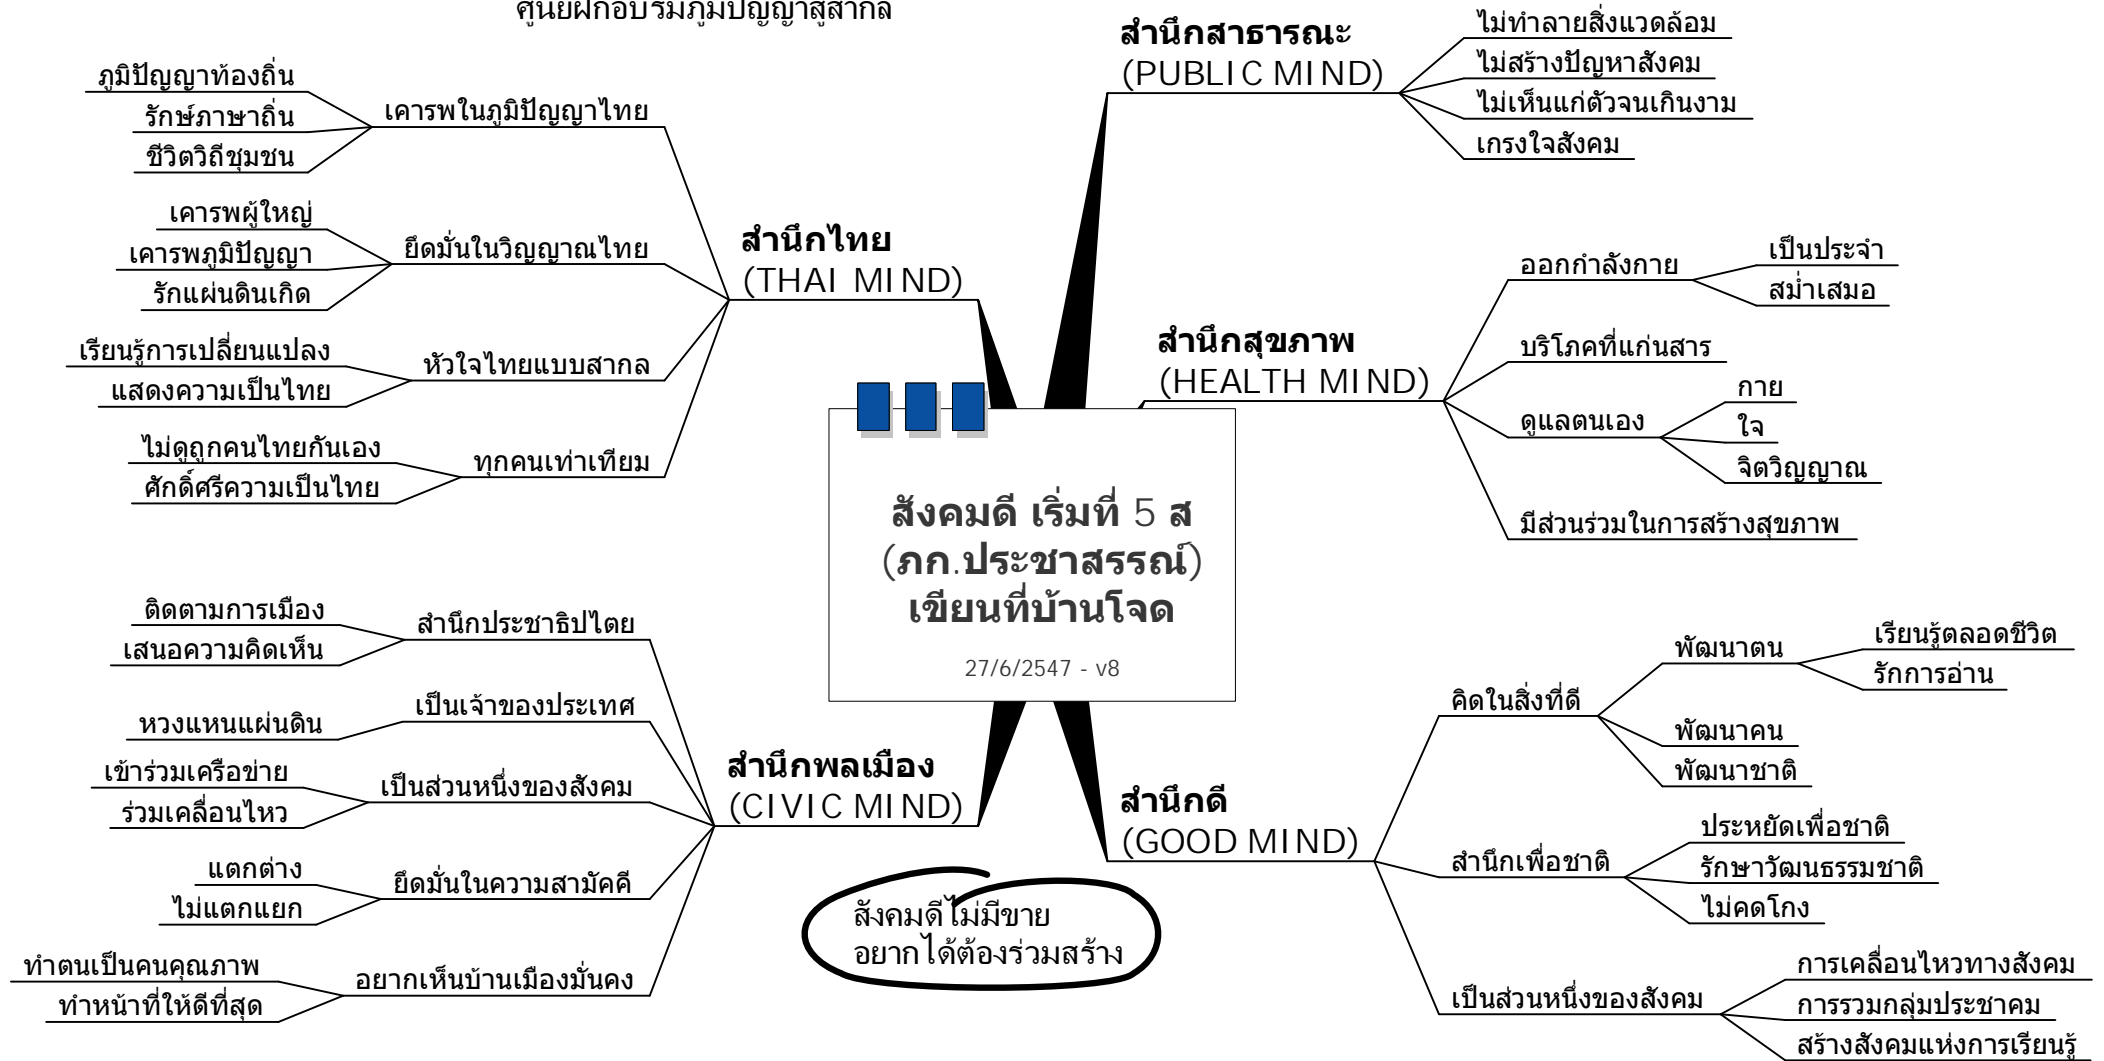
ศูนย์ฝึกอบรมภูมิปัญญาสู่สากล

สังคมดี เริ่มที่ 5 ส
(ภก.ประชาสรรณ์)
เขียนที่บ้านโจด

27/6/2547 - v8

สำนึกไทย
(THAI MIND)

เคารพในภูมิปัญญาไทย
ภูมิปัญญาท้องถิ่น
รักษ์ภาษาถิ่น
ชีวิตวิถีชุมชน

ยึดมั่นในวิญญาณไทย
เคารพผู้ใหญ่
เคารพภูมิปัญญา
รักแผ่นดินเกิด

หัวใจไทยแบบสากล
เรียนรู้การเปลี่ยนแปลง
แสดงความเป็นไทย

ทุกคนเท่าเทียม
ไม่ดูถูกคนไทยกันเอง
ศักดิ์ศรีความเป็นไทย

สำนึกสาธารณะ
(PUBLIC MIND)
ไม่ทำลายสิ่งแวดล้อม
ไม่สร้างปัญหาสังคม
ไม่เห็นแก่ตัวจนเกินงาม
เกรงใจสังคม

สำนึกสุขภาพ
(HEALTH MIND)
ออกกำลังกาย
เป็นประจำ
สม่ำเสมอ
บริโภคที่แก่นสาร
ดูแลตนเอง
กาย
ใจ
จิตวิญญาณ
มีส่วนร่วมในการสร้างสุขภาพ

สำนึกพลเมือง
(CIVIC MIND)

สำนึกประชาธิปไตย
ติดตามการเมือง
เสนอความคิดเห็น

เป็นเจ้าของประเทศ
หวงแหนแผ่นดิน

เป็นส่วนหนึ่งของสังคม
เข้าร่วมเครือข่าย
ร่วมเคลื่อนไหว

ยึดมั่นในความสามัคคี
แตกต่าง
ไม่แตกแยก

อยากเห็นบ้านเมืองมั่นคง
ทำตนเป็นคนคุณภาพ
ทำหน้าที่ให้ดีที่สุด

สำนึกดี
(GOOD MIND)
คิดในสิ่งที่ดี
พัฒนาตน
เรียนรู้ตลอดชีวิต
รักการอ่าน
พัฒนาคน
พัฒนาชาติ
สำนึกเพื่อชาติ
ประหยัดเพื่อชาติ
รักษาวัฒนธรรมชาติ
ไม่คดโกง
เป็นส่วนหนึ่งของสังคม
การเคลื่อนไหวทางสังคม
การรวมกลุ่มประชาคม
สร้างสังคมแห่งการเรียนรู้

สังคมดีไม่มีขาย
อยากได้ต้องร่วมสร้าง